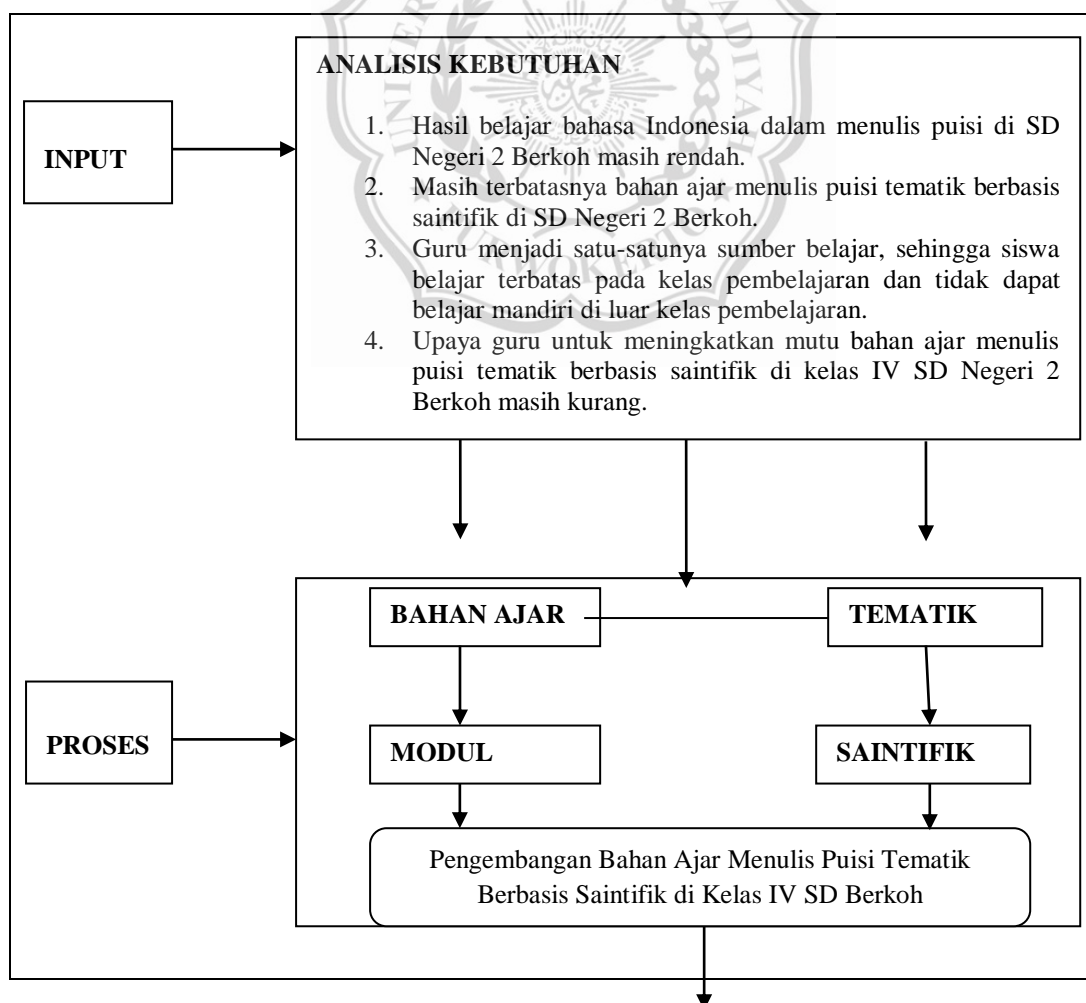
INPUT

ANALISIS KEBUTUHAN

1. Hasil belajar bahasa Indonesia dalam menulis puisi di SD Negeri 2 Berkoh masih rendah.
2. Masih terbatasnya bahan ajar menulis puisi tematik berbasis saintifik di SD Negeri 2 Berkoh.
3. Guru menjadi satu-satunya sumber belajar, sehingga siswa belajar terbatas pada kelas pembelajaran dan tidak dapat belajar mandiri di luar kelas pembelajaran.
4. Upaya guru untuk meningkatkan mutu bahan ajar menulis puisi tematik berbasis saintifik di kelas IV SD Negeri 2 Berkoh masih kurang.

PROSES

BAHAN AJAR

TEMATIK

MODUL

SAINTIFIK

Pengembangan Bahan Ajar Menulis Puisi Tematik Berbasis Saintifik di Kelas IV SD Berkoh